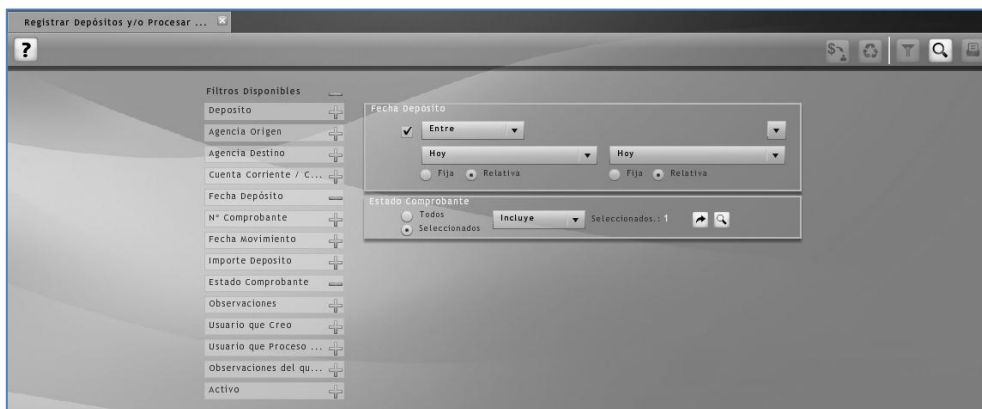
Registrar Depósitos y/o Procesar ...

?

Filtros Disponibles

Deposito

Agencia Origen

Agencia Destino

Cuenta Corriente / C...

Fecha Depósito

N° Comprobante

Fecha Movimiento

Importe Deposito

Estado Comprobante

Observaciones

Usuario que Creo

Usuario que Proceso ...

Observaciones del qu...

Activo

Fecha Deposito

Entre

Hoy

Fija Relativa

Hoy

Fija Relativa

Estado Comprobante

Todos

Seleccionados

Incluye

Seleccionados.: 1